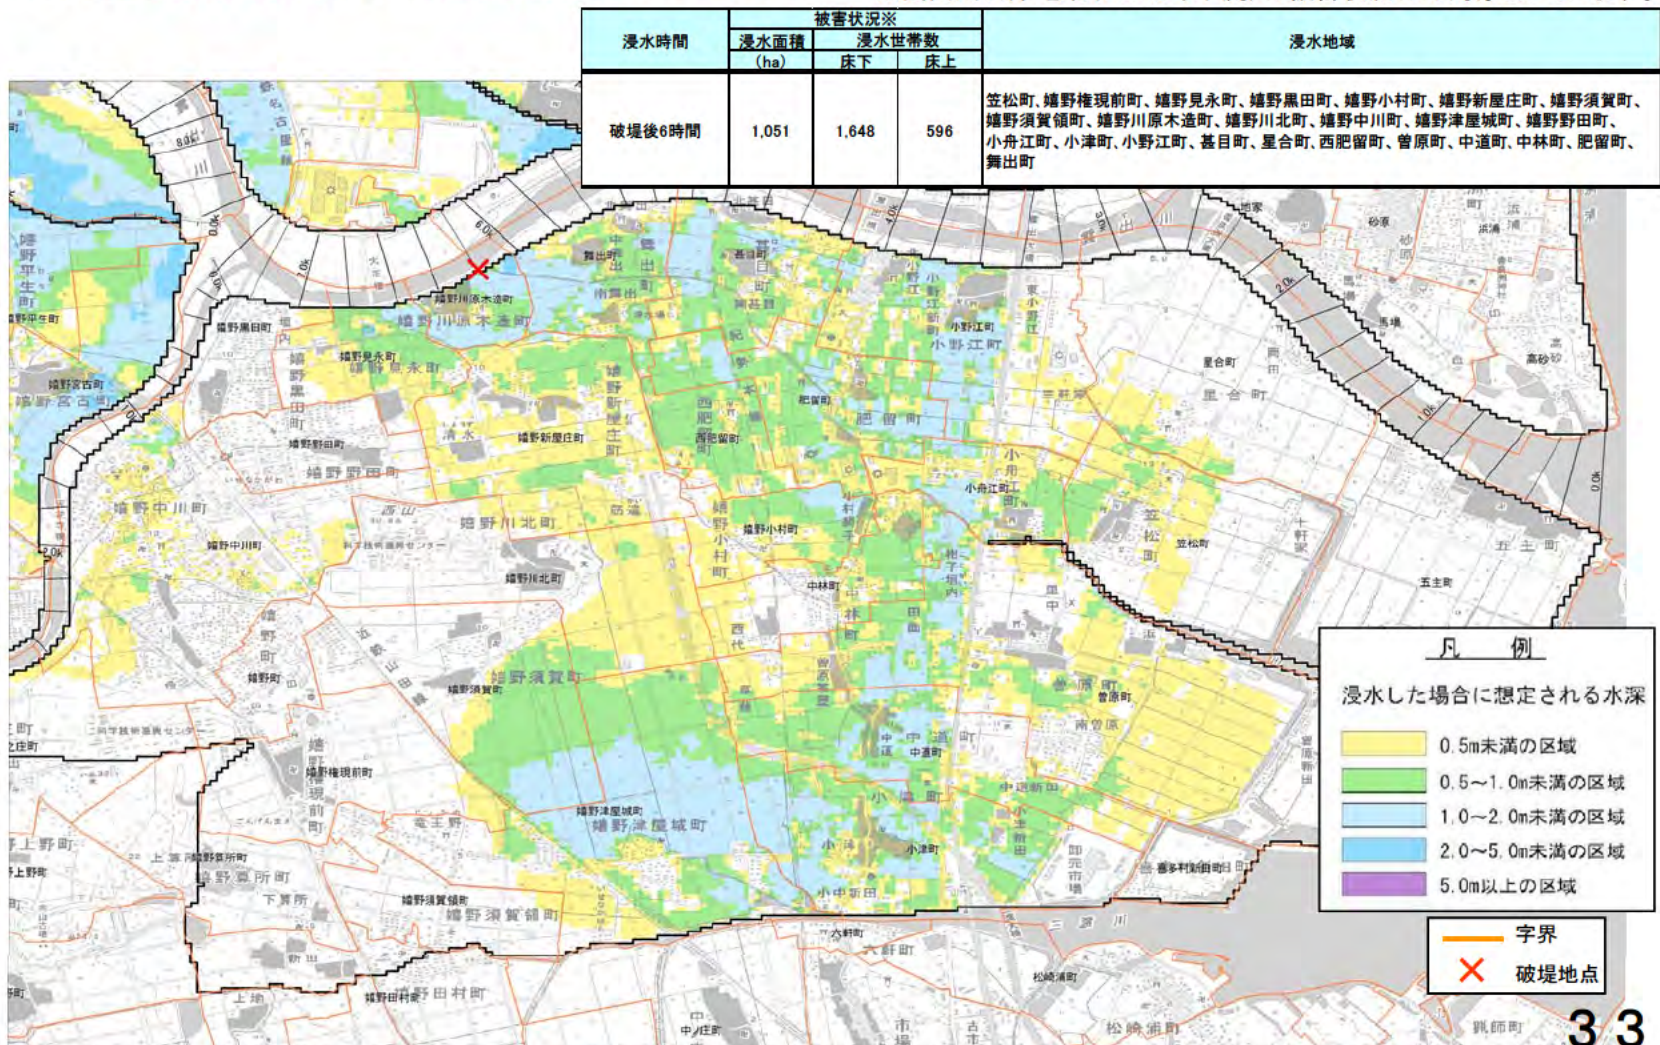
| 浸水時間 | 被害状況※ 浸水面積 (ha) | 浸水世帯数 床下 | 浸水世帯数 床上 | 浸水地域 |
|---|---|---|---|---|
| 破堤後6時間 | 1,051 | 1,648 | 596 | 笠松町、嬉野権現前町、嬉野見永町、嬉野黒田町、嬉野小村町、嬉野新屋庄町、嬉野須賀町、嬉野須賀領町、嬉野川原木造町、嬉野川北町、嬉野中川町、嬉野津屋城町、嬉野野田町、小舟江町、小津町、小野江町、甚目町、星合町、西肥留町、曽原町、中道町、中林町、肥留町、舞出町 |

凡例

浸水した場合に想定される水深

0.5m未満の区域
0.5~1.0m未満の区域
1.0~2.0m未満の区域
2.0~5.0m未満の区域
5.0m以上の区域

字界
破堤地点

嬉野川原木造町
嬉野黒田町
嬉野見永町
嬉野宮古町
嬉野野田町
嬉野中川町
嬉野川北町
嬉野新屋庄町
西肥留町
肥留町
小野江町
嬉野小村町
小舟江町
中林町
笠松町
星合町
五主町
曽原町
中道町
嬉野須賀町
嬉野権現前町
嬉野津屋城町
小津町
嬉野須賀領町
嬉野算所町
六軒町
松崎浦町
嬉野田村町
舞出町
甚目町
2.0k
3.0k
4.0k
6.0k
1.0k
0.0k

33